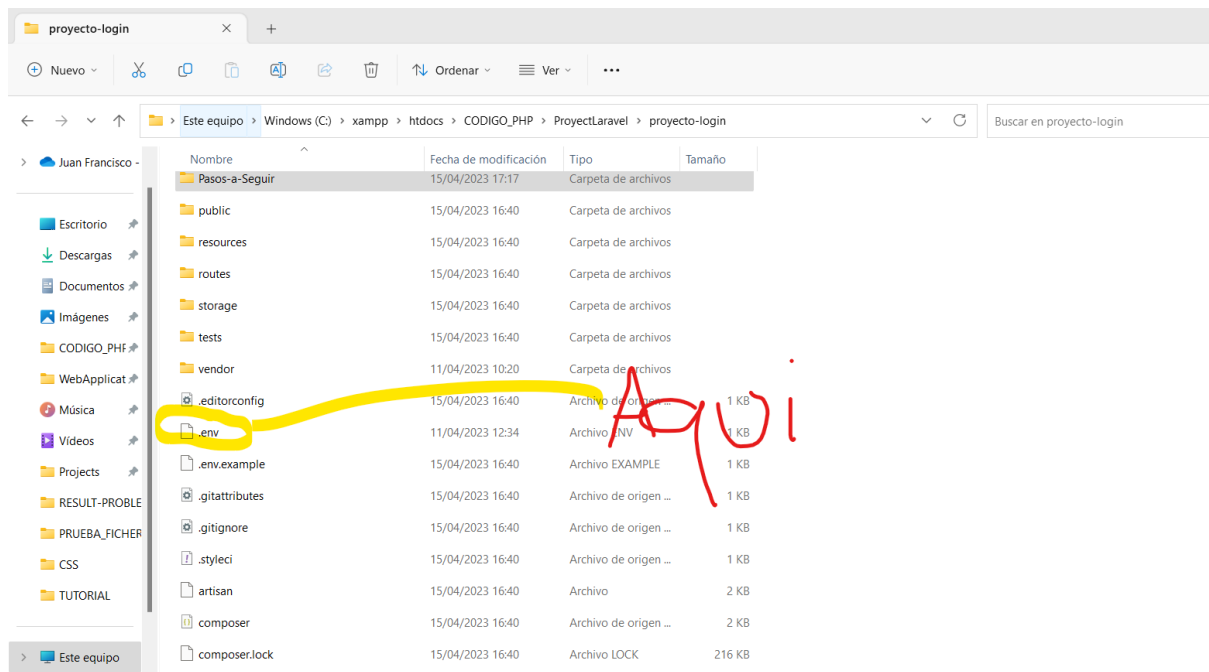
proyecto-login ✕ +

Nuevo Ordenar Ver ...

Este equipo > Windows (C:) > xampp > htdocs > CODIGO_PHP > ProyectLaravel > proyecto-login

Buscar en proyecto-login

Juan Francisco -

Escritorio
Descargas
Documentos
Imágenes
CODIGO_PHP
WebApplicat
Música
Vídeos
Projects
RESULT-PROBLE
PRUEBA_FICHER
CSS
TUTORIAL
Este equipo

| Nombre | Fecha de modificación | Tipo | Tamaño |
|---|---|---|---|
| Pasos-a-Seguir | 15/04/2023 17:17 | Carpeta de archivos | |
| public | 15/04/2023 16:40 | Carpeta de archivos | |
| resources | 15/04/2023 16:40 | Carpeta de archivos | |
| routes | 15/04/2023 16:40 | Carpeta de archivos | |
| storage | 15/04/2023 16:40 | Carpeta de archivos | |
| tests | 15/04/2023 16:40 | Carpeta de archivos | |
| vendor | 11/04/2023 10:20 | Carpeta de archivos | |
| .editorconfig | 15/04/2023 16:40 | Archivo de origen ... | 1 KB |
| .env | 11/04/2023 12:34 | Archivo ENV | 1 KB |
| .env.example | 15/04/2023 16:40 | Archivo EXAMPLE | 1 KB |
| .gitattributes | 15/04/2023 16:40 | Archivo de origen ... | 1 KB |
| .gitignore | 15/04/2023 16:40 | Archivo de origen ... | 1 KB |
| .styleci | 15/04/2023 16:40 | Archivo de origen ... | 1 KB |
| artisan | 15/04/2023 16:40 | Archivo | 2 KB |
| composer | 15/04/2023 16:40 | Archivo de origen ... | 2 KB |
| composer.lock | 15/04/2023 16:40 | Archivo LOCK | 216 KB |

Aqui